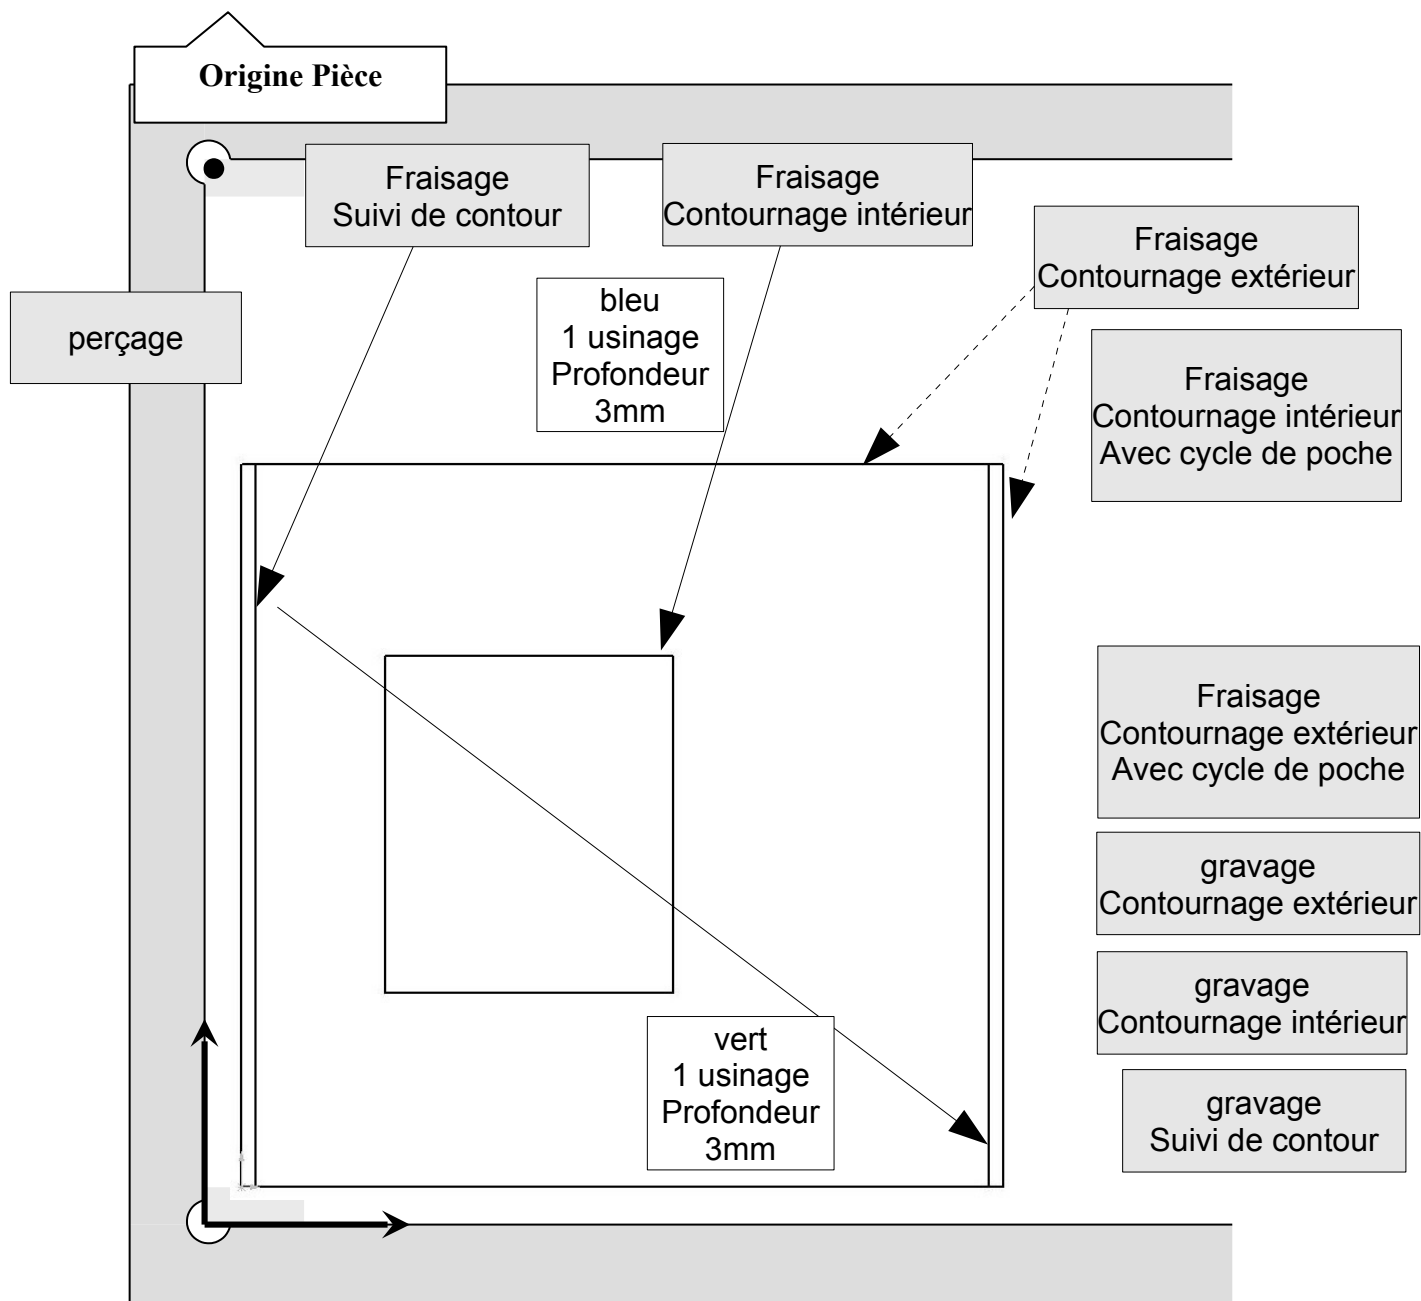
Origine Pièce

Fraisage
Suivi de contour

Fraisage
Contournage intérieur

Fraisage
Contournage extérieur

perçage

bleu
1 usinage
Profondeur
3mm

Fraisage
Contournage intérieur
Avec cycle de poche

Fraisage
Contournage extérieur
Avec cycle de poche

gravage
Contournage extérieur

vert
1 usinage
Profondeur
3mm

gravage
Contournage intérieur

gravage
Suivi de contour